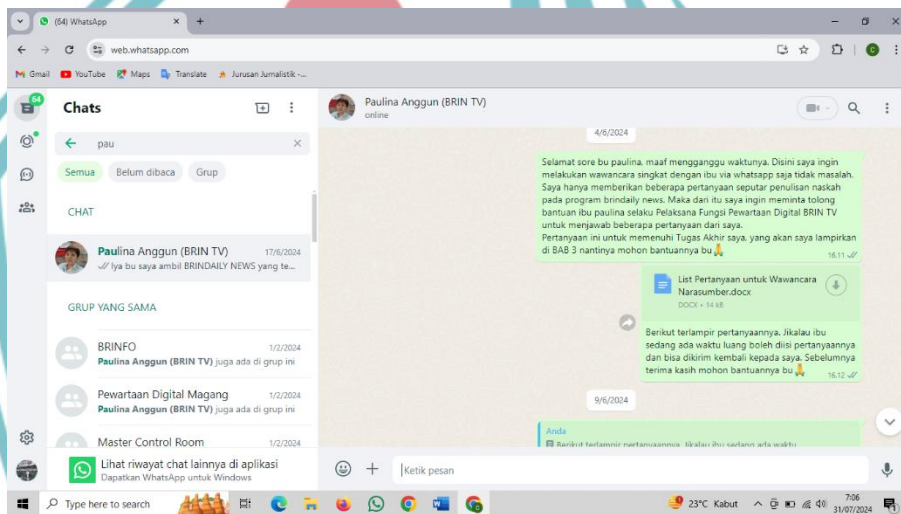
(64) WhatsApp
web.whatsapp.com
Gmail YouTube Maps Translate Jurusan Jurnalistik -...

64
Chats
pau
Semua Belum dibaca Grup
CHAT
Paulina Anggun (BRIN TV) 17/6/2024
Iya bu saya ambil BRINDAILY NEWS yang te...
GRUP YANG SAMA
BRINFO 1/2/2024
Paulina Anggun (BRIN TV) juga ada di grup ini
Pewartaan Digital Magang 1/2/2024
Paulina Anggun (BRIN TV) juga ada di grup ini
Master Control Room 1/2/2024
Lihat riwayat chat lainnya di aplikasi
Dapatkan WhatsApp untuk Windows

Paulina Anggun (BRIN TV)
online
4/6/2024
Selamat sore bu paulina, maaf mengganggu waktunya. Disini saya ingin melakukan wawancara singkat dengan ibu via whatsapp saja tidak masalah. Saya hanya memberikan beberapa pertanyaan seputar penulisan naskah pada program brindaily news. Maka dari itu saya ingin meminta tolong bantuan ibu paulina selaku Pelaksana Fungsi Pewartaan Digital BRIN TV untuk menjawab beberapa pertanyaan dari saya.
Pertanyaan ini untuk memenuhi Tugas Akhir saya, yang akan saya lampirkan di BAB 3 nantinya mohon bantuannya bu🙏 16.11
List Pertanyaan untuk Wawancara Narasumber.docx
DOCX • 14 kB
Berikut terlampir pertanyaannya. Jikalau ibu sedang ada waktu luang boleh diisi pertanyaannya dan bisa dikirim kembali kepada saya. Sebelumnya terima kasih mohon bantuannya bu🙏 16.12
9/6/2024
Anda
Berikut terlampir pertanyaannya. Jikalau ibu sedang ada waktu
Ketik pesan

Type here to search 23°C Kabut 7:06 31/07/2024